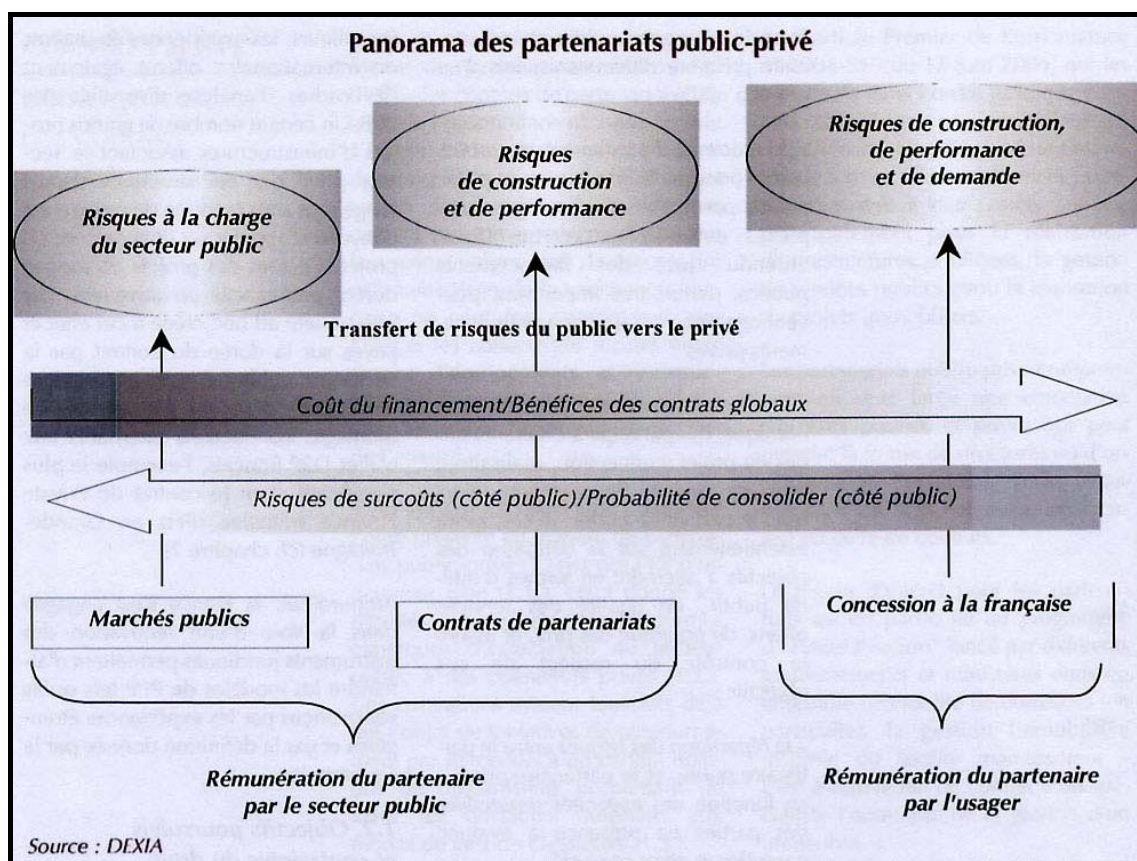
Panorama des partenariats public-privé

Risques à la charge du secteur public

Risques de construction et de performance

Risques de construction, de performance et de demande

Transfert de risques du public vers le privé

Coût du financement/Bénéfices des contrats globaux

Risques de surcoûts (côté public)/Probabilité de consolider (côté public)

Marchés publics

Contrats de partenariats

Concession à la française

Rémunération du partenaire par le secteur public

Rémunération du partenaire par l'usager

Source : DEXIA